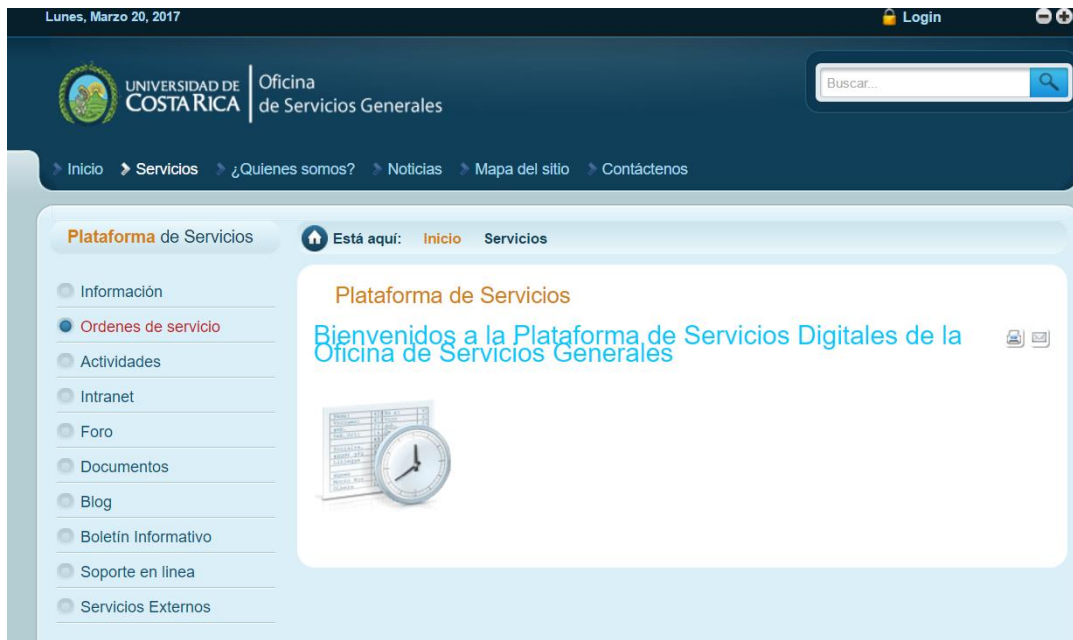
Lunes, Marzo 20, 2017

Login

UNIVERSIDAD DE COSTA RICA

Oficina de Servicios Generales

Buscar...

Inicio
Servicios
¿Quienes somos?
Noticias
Mapa del sitio
Contáctenos

Plataforma de Servicios

Está aquí: Inicio Servicios

Información
Ordenes de servicio
Actividades
Intranet
Foro
Documentos
Blog
Boletín Informativo
Soporte en linea
Servicios Externos

Plataforma de Servicios

Bienvenidos a la Plataforma de Servicios Digitales de la Oficina de Servicios Generales